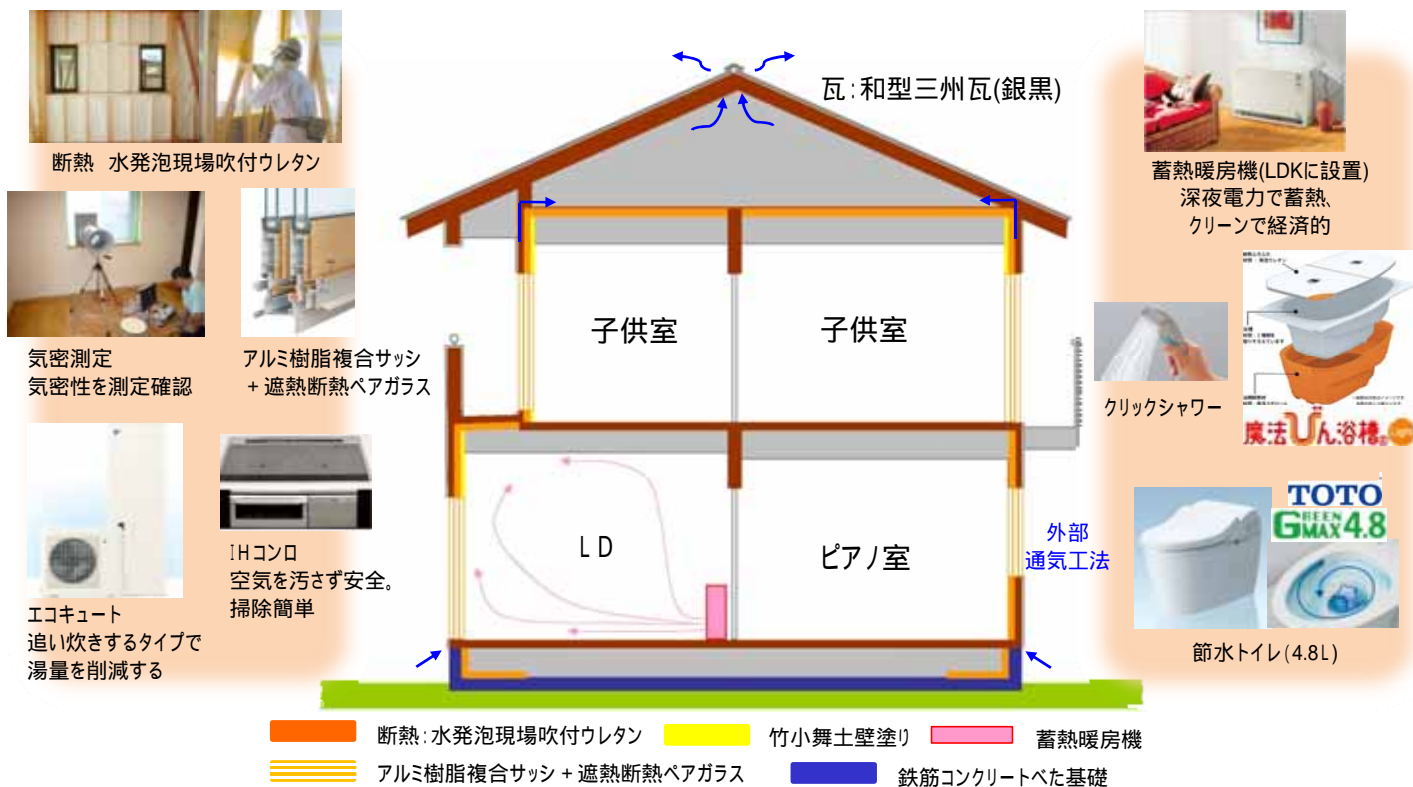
断熱　水発泡現場吹付ウレタン

気密測定
気密性を測定確認

アルミ樹脂複合サッシ
＋遮熱断熱ペアガラス

エコキュート
追い炊きするタイプで
湯量を削減する

ＩＨコンロ
空気を汚さず安全。
掃除簡単

瓦：和型三州瓦(銀黒)

子供室

子供室

ＬＤ

ピアノ室

外部
通気工法

蓄熱暖房機(LDKに設置)
深夜電力で蓄熱、
クリーンで経済的

クリックシャワー

魔法びん浴槽

TOTO
GREEN MAX 4.8

節水トイレ(4.8L)

断熱：水発泡現場吹付ウレタン
竹小舞土壁塗り
蓄熱暖房機
アルミ樹脂複合サッシ＋遮熱断熱ペアガラス
鉄筋コンクリートべた基礎